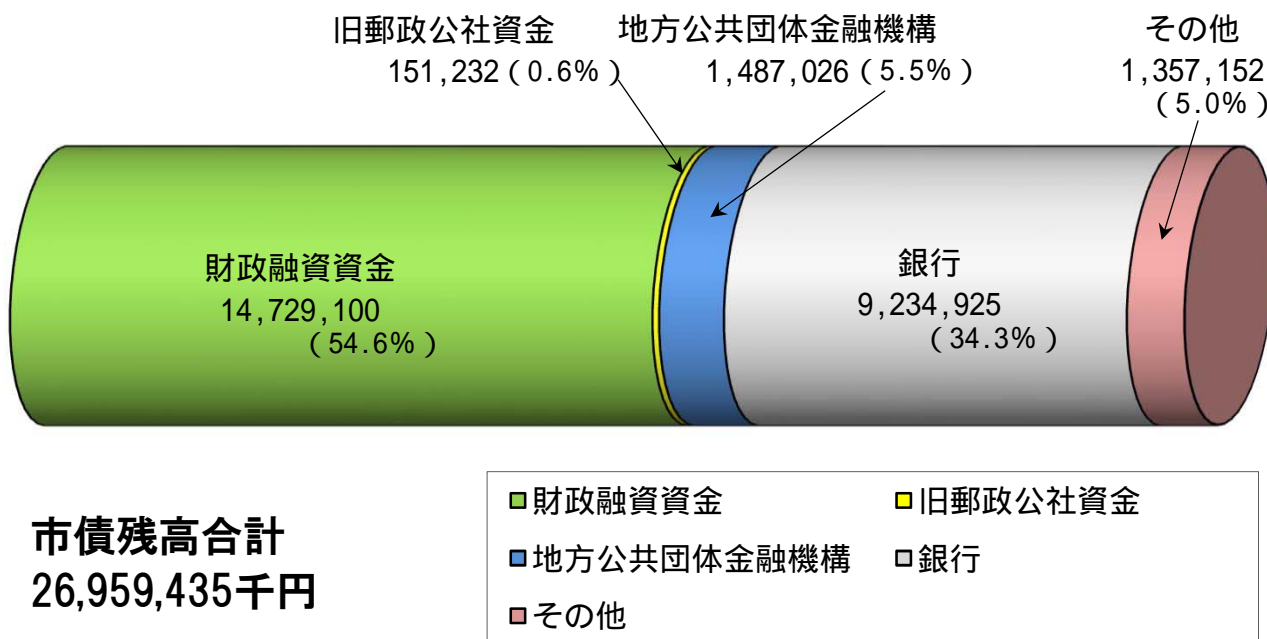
旧郵政公社資金
151,232（0.6%）

地方公共団体金融機構
1,487,026（5.5%）

その他
1,357,152
（5.0%）

財政融資資金
14,729,100
（54.6%）

銀行
9,234,925
（34.3%）

市債残高合計
26,959,435千円

財政融資資金
旧郵政公社資金
地方公共団体金融機構
銀行
その他